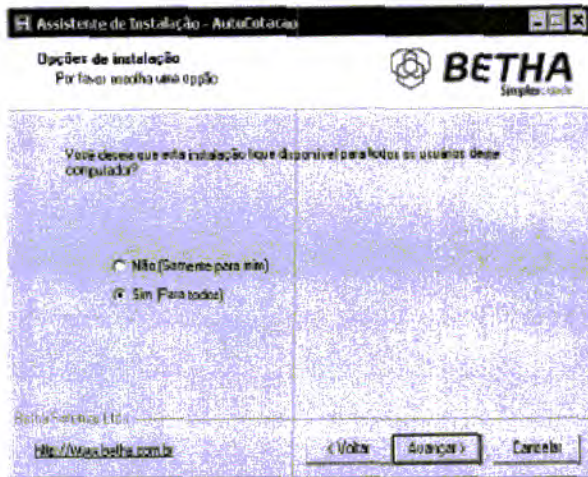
Assistente de Instalação - AutoCotacao

Opções de instalação
Por favor escolha uma opção

BETHA
Simples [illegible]

Você deseja que esta instalação fique disponível para todos os usuários deste computador?

Não (Somente para mim)
Sim (Para todos)

Betha Sistemas Ltda

http://www.betha.com.br

< Voltar
Avançar >
Cancelar